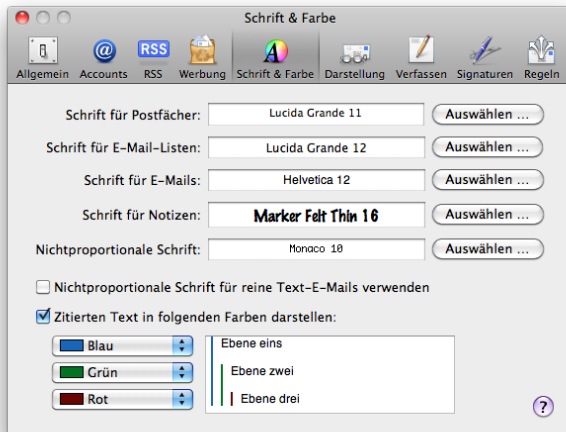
Schrift & Farbe

Allgemein Accounts RSS Werbung Schrift & Farbe Darstellung Verfassen Signaturen Regeln

RSS

Schrift für Postfächer: Lucida Grande 11 Auswählen ...

Schrift für E-Mail-Listen: Lucida Grande 12 Auswählen ...

Schrift für E-Mails: Helvetica 12 Auswählen ...

Schrift für Notizen: Marker Felt Thin 16 Auswählen ...

Nichtproportionale Schrift: Monaco 10 Auswählen ...

Nichtproportionale Schrift für reine Text-E-Mails verwenden

Zitierten Text in folgenden Farben darstellen:

Blau

Grün

Rot

Ebene eins

Ebene zwei

Ebene drei

?